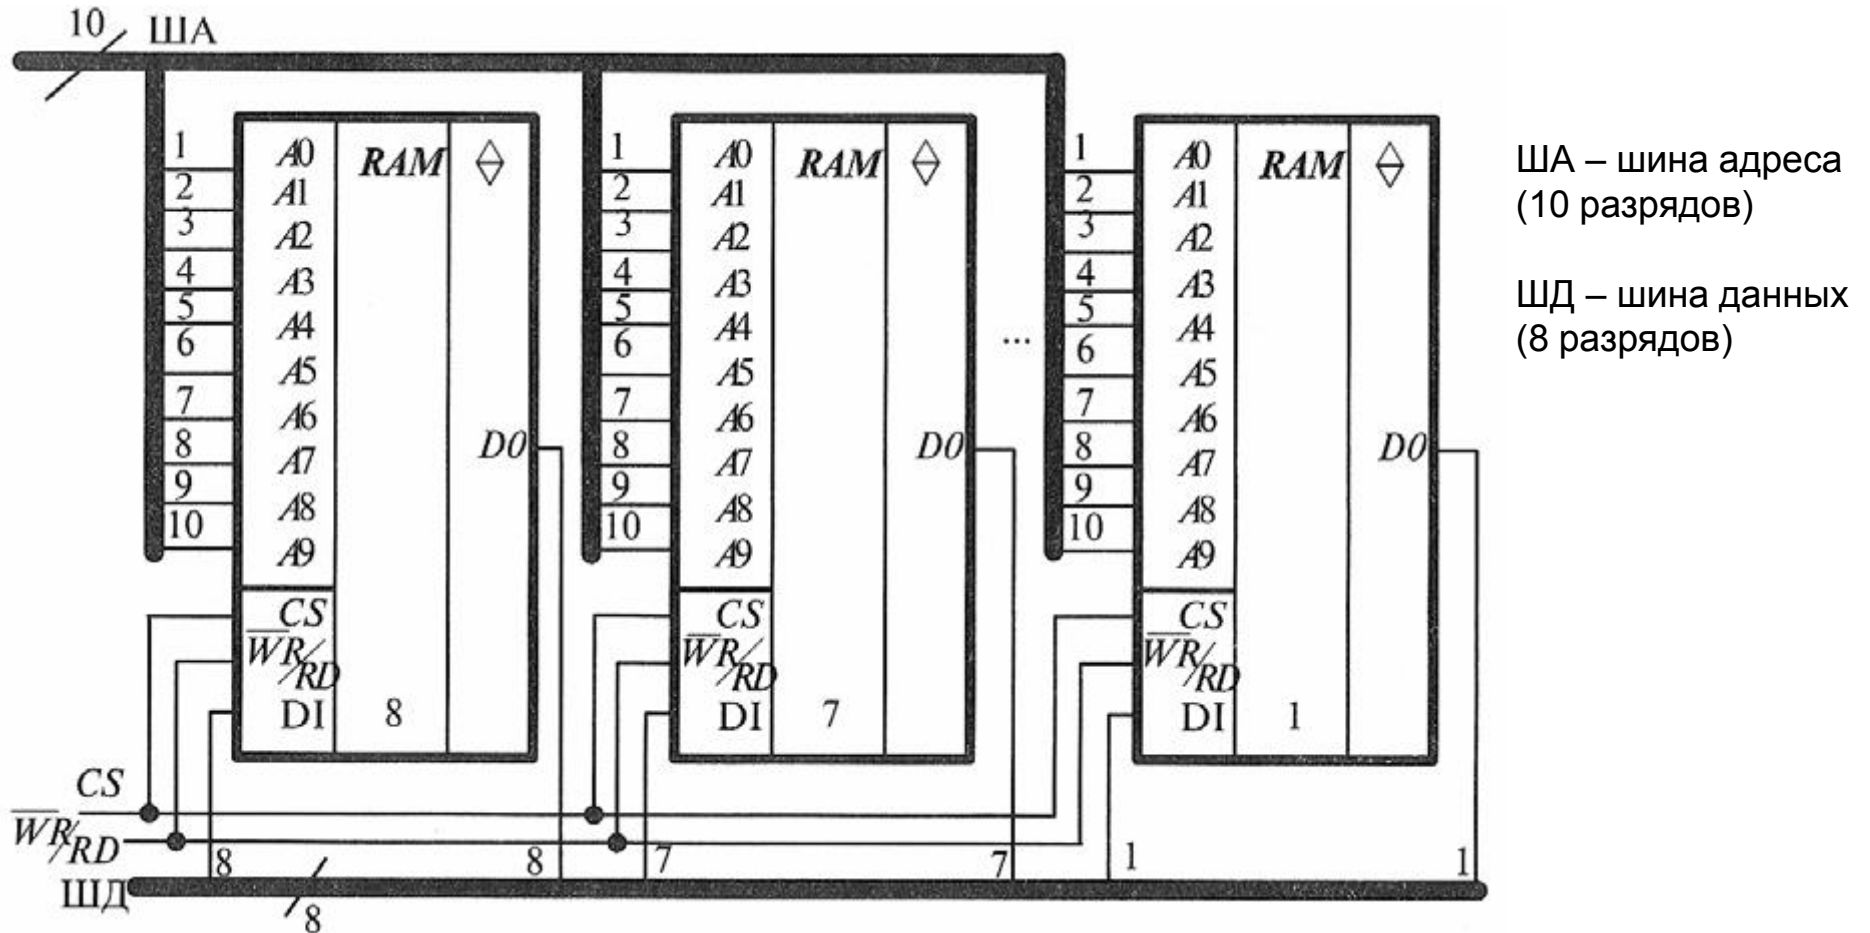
10 ША

1 2 3 4 5 6 7 8 9 10

A0 A1 A2 A3 A4 A5 A6 A7 A8 A9

RAM

D0

CS
$\overline{WR}/RD$
DI 8

1 2 3 4 5 6 7 8 9 10

A0 A1 A2 A3 A4 A5 A6 A7 A8 A9

RAM

D0

CS
$\overline{WR}/RD$
DI 7

...

1 2 3 4 5 6 7 8 9 10

A0 A1 A2 A3 A4 A5 A6 A7 A8 A9

RAM

D0

CS
$\overline{WR}/RD$
DI 1

CS
$\overline{WR}/RD$
8 8 7 7 1 1
ШД
8

ША – шина адреса (10 разрядов)

ШД – шина данных (8 разрядов)